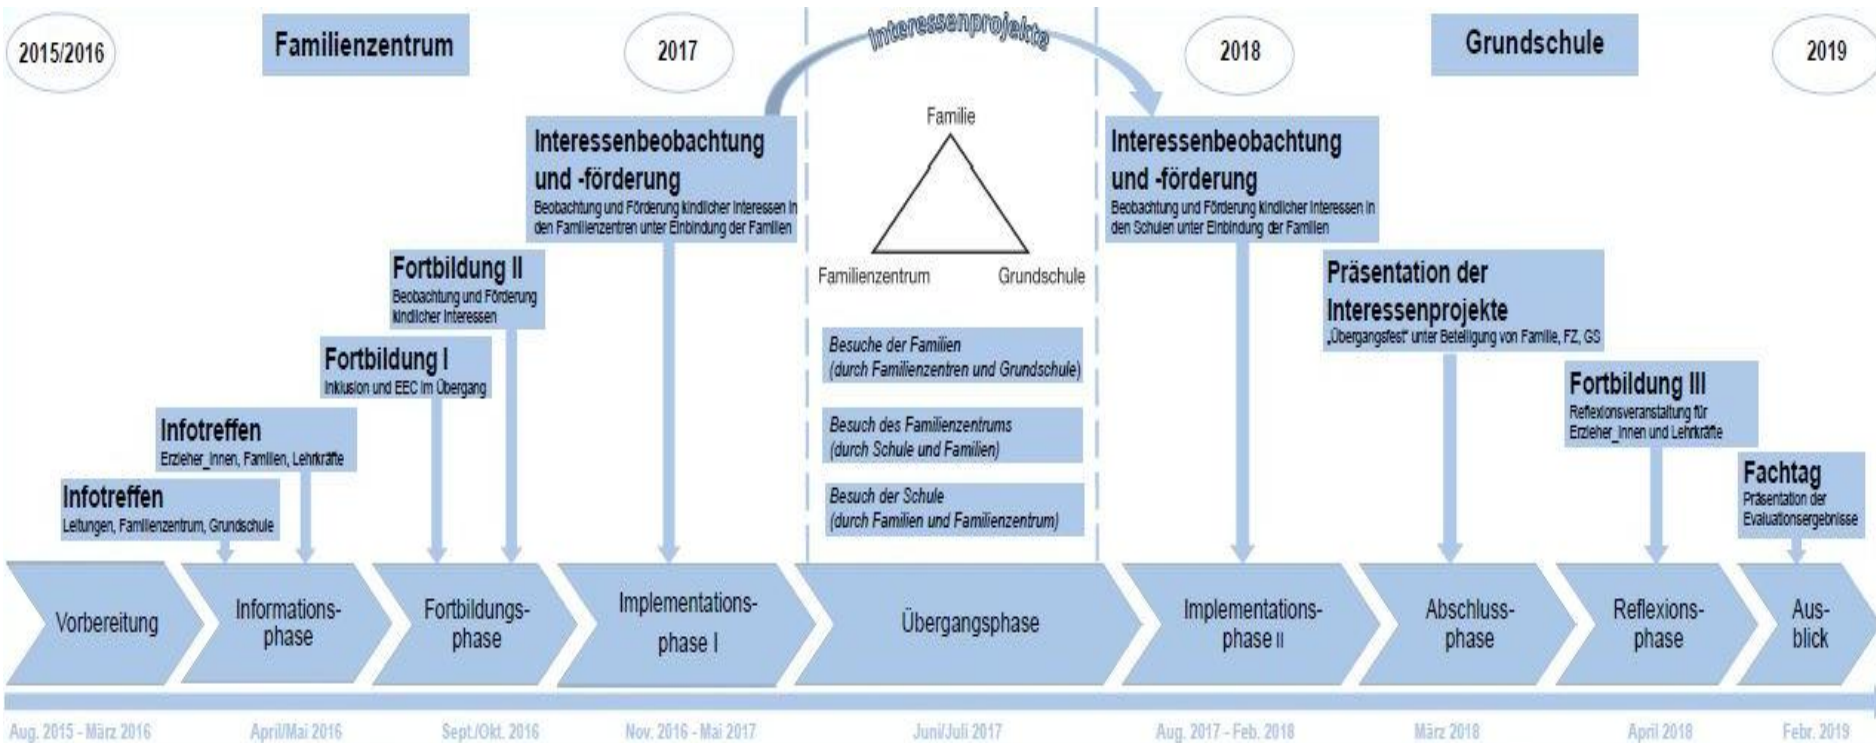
2015/2016

Familienzentrum

2017

Interessenprojekte

2018

Grundschule

2019

Interessenbeobachtung und -förderung
Beobachtung und Förderung kindlicher Interessen in den Familienzentren unter Einbindung der Familien

Familie

Familienzentrum

Grundschule

Interessenbeobachtung und -förderung
Beobachtung und Förderung kindlicher Interessen in den Schulen unter Einbindung der Familien

Fortbildung II
Beobachtung und Förderung kindlicher Interessen

Präsentation der Interessenprojekte
„Übergangsfest" unter Beteiligung von Familie, FZ, GS

Fortbildung I
Inklusion und EEC im Übergang

Besuche der Familien (durch Familienzentren und Grundschule)

Besuch des Familienzentrums (durch Schule und Familien)

Besuch der Schule (durch Familien und Familienzentrum)

Fortbildung III
Reflexionsveranstaltung für Erzieher_innen und Lehrkräfte

Infotreffen
Erzieher_innen, Familien, Lehrkräfte

Infotreffen
Leitungen, Familienzentrum, Grundschule

Fachtag
Präsentation der Evaluationsergebnisse

Vorbereitung

Informationsphase

Fortbildungsphase

Implementationsphase I

Übergangsphase

Implementationsphase II

Abschlussphase

Reflexionsphase

Ausblick

Aug. 2015 - März 2016

April/Mai 2016

Sept./Okt. 2016

Nov. 2016 - Mai 2017

Juni/Juli 2017

Aug. 2017 - Feb. 2018

März 2018

April 2018

Febr. 2019